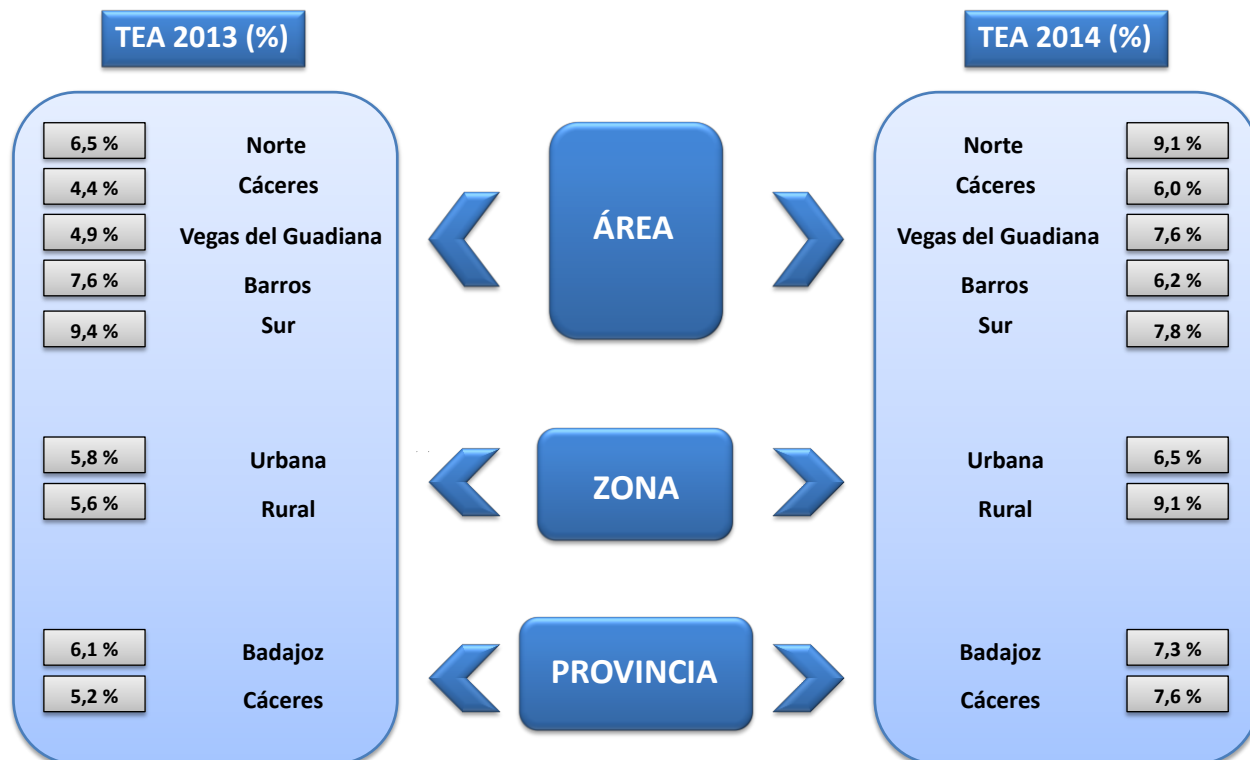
TEA 2013 (%)

6,5 % Norte
4,4 % Cáceres
4,9 % Vegas del Guadiana
7,6 % Barros
9,4 % Sur

5,8 % Urbana
5,6 % Rural

6,1 % Badajoz
5,2 % Cáceres

ÁREA

ZONA

PROVINCIA

TEA 2014 (%)

Norte 9,1 %
Cáceres 6,0 %
Vegas del Guadiana 7,6 %
Barros 6,2 %
Sur 7,8 %

Urbana 6,5 %
Rural 9,1 %

Badajoz 7,3 %
Cáceres 7,6 %